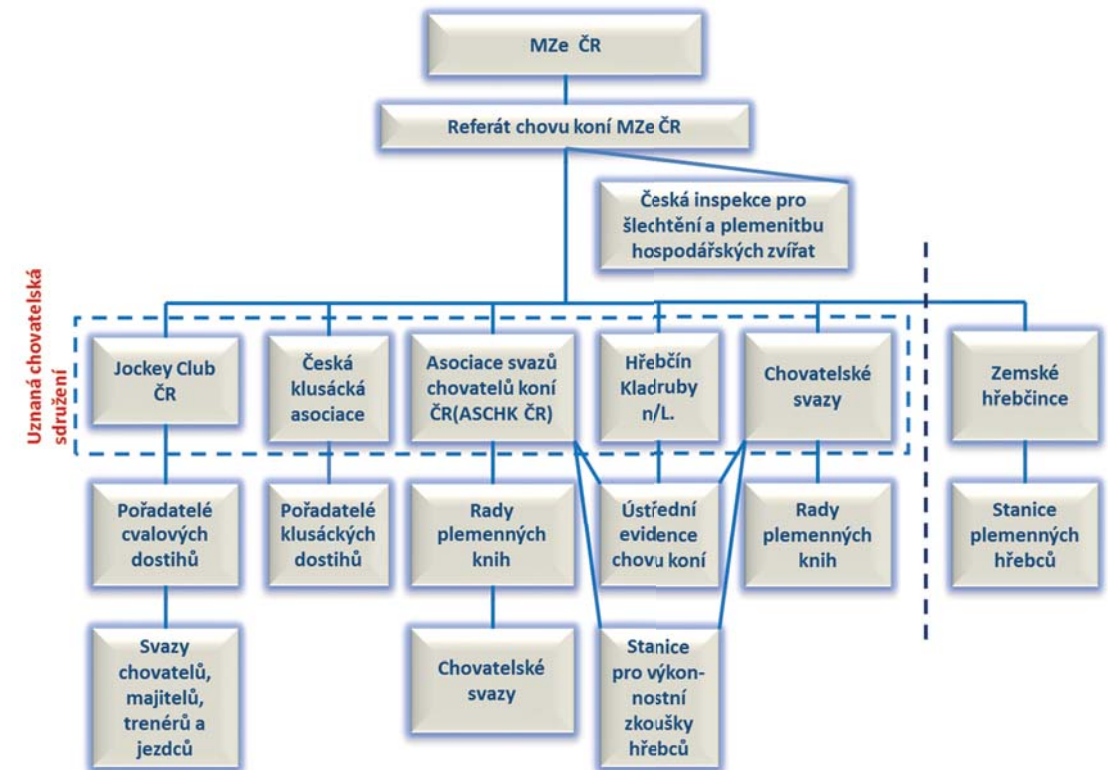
MZe ČR

Referát chovu koní MZe ČR

Česká inspekce pro šlechtění a plemenitbu hospodářských zvířat

Uznaná chovatelská sdružení

Jockey Club ČR

Česká klusácká asociace

Asociace svazů chovatelů koní ČR(ASCHK ČR)

Hřebčín Kladruby n/L.

Chovatelské svazy

Zemské hřebčince

Pořadatelé cvalových dostihů

Pořadatelé klusáckých dostihů

Rady plemenných knih

Ústřední evidence chovu koní

Rady plemenných knih

Stanice plemenných hřebců

Svazy chovatelů, majitelů, trenérů a jezdců

Chovatelské svazy

Stanice pro výkonnostní zkoušky hřebců